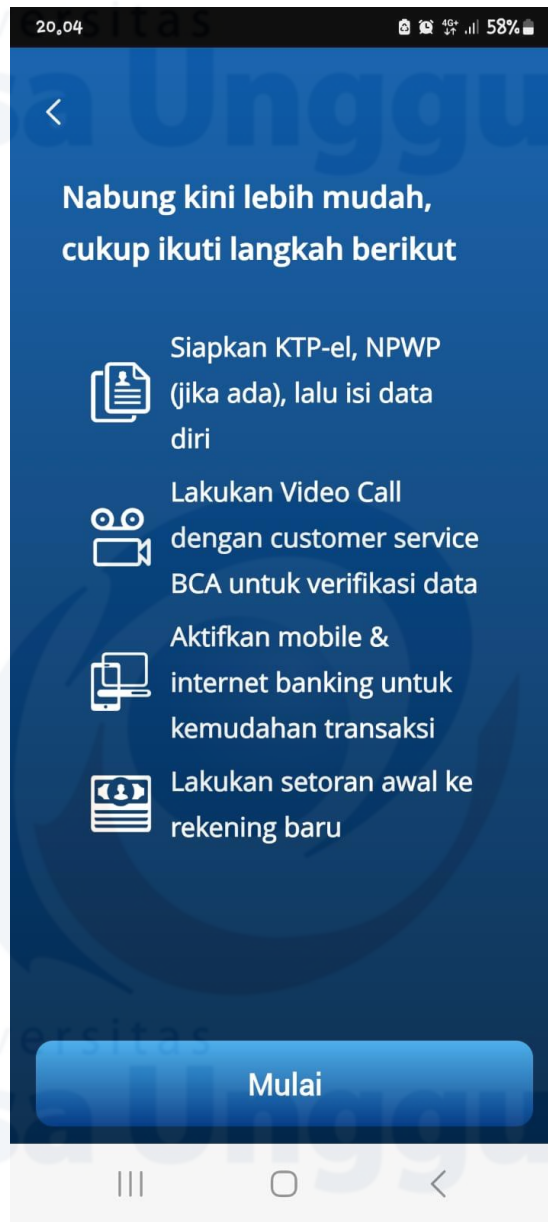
20.04 4G+ 58%

<

Nabung kini lebih mudah, cukup ikuti langkah berikut

Siapkan KTP-el, NPWP (jika ada), lalu isi data diri

Lakukan Video Call dengan customer service BCA untuk verifikasi data

Aktifkan mobile & internet banking untuk kemudahan transaksi

Lakukan setoran awal ke rekening baru

Mulai

versitas
sa Unggu
versitas
sa Unggu